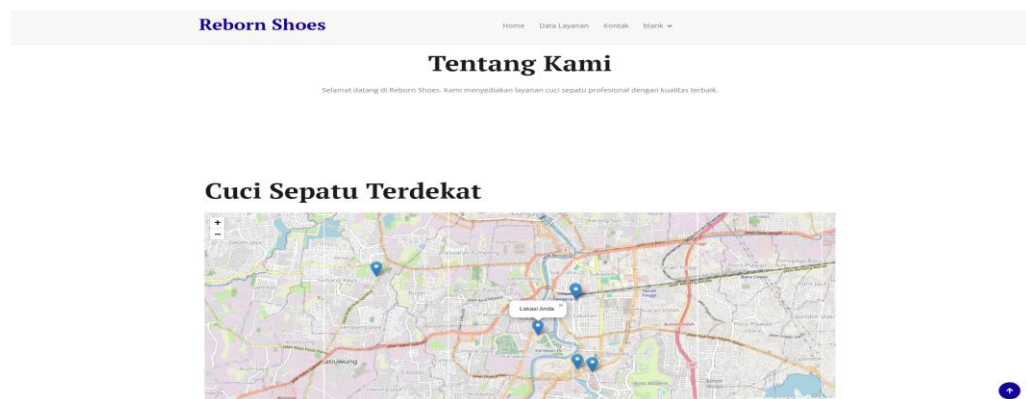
Reborn Shoes

Home Data Layanan Kontak blank

Tentang Kami

Selamat datang di Reborn Shoes. Kami menyediakan layanan cuci sepatu profesional dengan kualitas terbaik.

Cuci Sepatu Terdekat

+
−

Lokasi Anda

Ciatiuwung